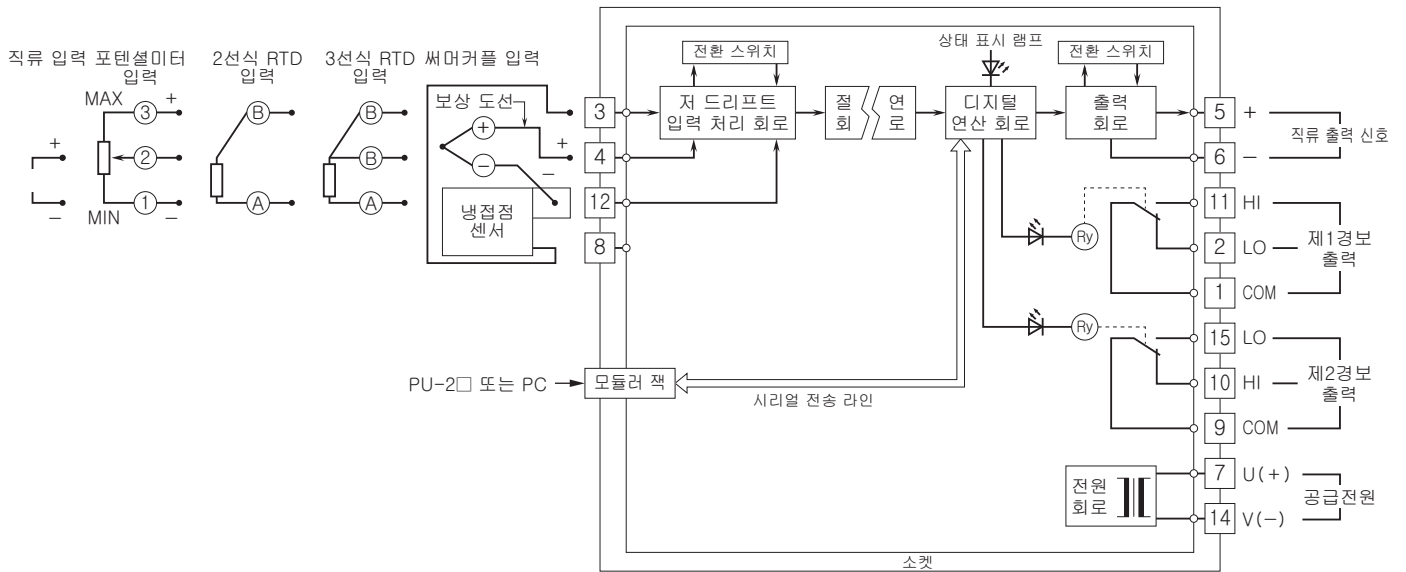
직류 입력 포텐셜미터 입력
2선식 RTD 입력
3선식 RTD 입력
써머커플 입력

MAX
③ +
② 
① –
MIN
+
–
Ⓑ
Ⓐ
Ⓑ
Ⓑ
Ⓐ

보상 도선
+
–
+
–
냉접점 센서

3
4
12
8

전환 스위치
저 드리프트 입력 처리 회로
절 회
연 로
상태 표시 램프
디지털 연산 회로
전환 스위치
출력 회로

Ry
Ry

5 +
6 –
직류 출력 신호
11 HI
2 LO
1 COM
제1경보 출력
15 LO
10 HI
9 COM
제2경보 출력
7 U(+)
14 V(–)
공급전원

전원 회로

PU-2□ 또는 PC
모듈러 잭
시리얼 전송 라인
소켓